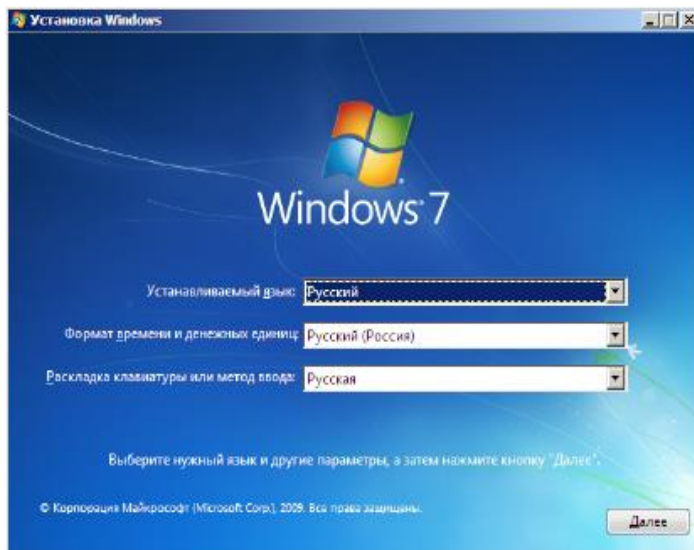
Установка Windows

Windows 7

Устанавливаемый язык: Русский

Формат времени и денежных единиц: Русский (Россия)

Раскладка клавиатуры или метод ввода: Русская

Выберите нужный язык и другие параметры, а затем нажмите кнопку "Далее".

© Корпорация Майкрософт (Microsoft Corp.), 2009. Все права защищены.

Далее